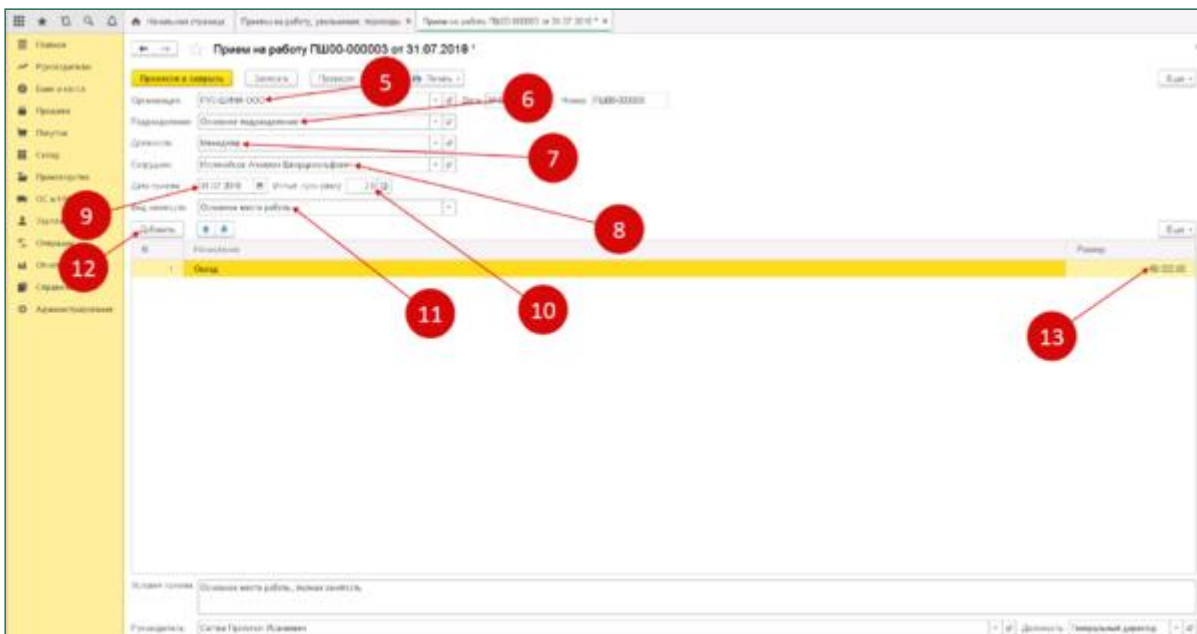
Начальная страница | Приемы на работу, увольнения, переводы × | Прием на работу ПШ00-000003 от 31.07.2018 * ×

Главное
Руководителю
Банк и касса
Продажи
Покупки
Склад
Производство
ОС и НМА
Зарплата
Операции
Отчеты
Справочники
Администрирование

Прием на работу ПШ00-000003 от 31.07.2018 *

Провести и закрыть | Записать | Провести | Печать | Еще

Организация: РУС-ШИНА ООО
Дата: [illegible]
Номер: ПШ00-000003
Подразделение: Основное подразделение
Должность: Менеджер
Сотрудник: Исмаилбеков Анзаван Шахруддинович
Дата приема: 31.07.2018
Испыт. срок (мес): 2
Вид занятости: Основное место работы

Добавить | Еще

| N | Начисление | Размер |
|---|---|---|
| 1 | Оклад | 40 000,00 |

5
6
7
8
9
10
11
12
13

Условия приема: Основное место работы, полная занятость

Руководитель: Сатов Пролетар Исаевич
Должность: Генеральный директор